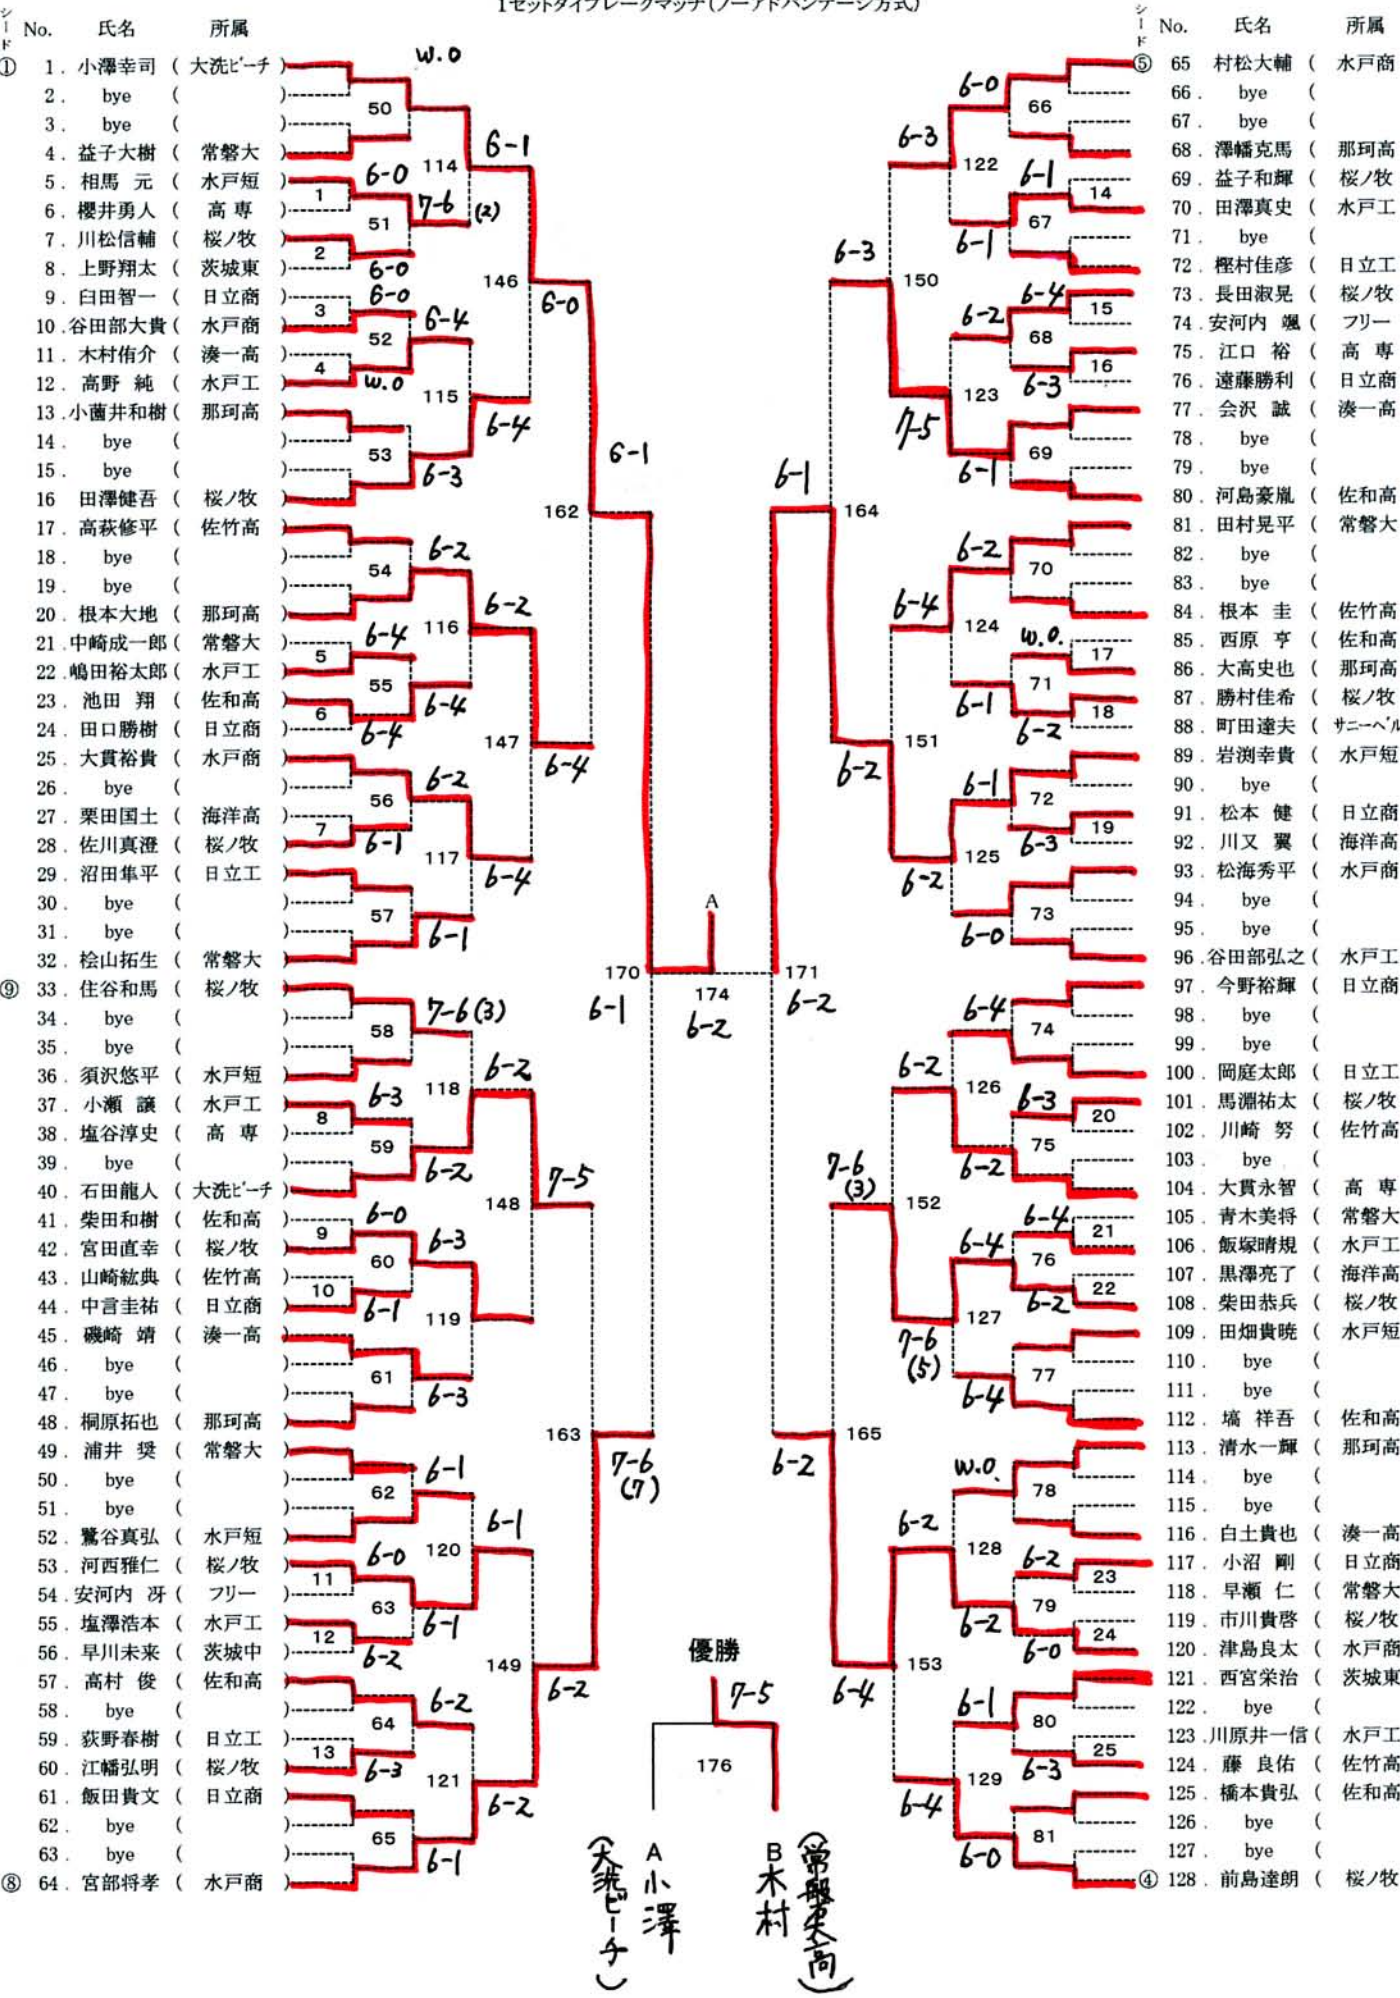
1セットタイブレークマッチ(ノーアドバンテージ方式)

シード No. 氏名 所属
① 1. 小澤幸司 ( 大洗ビーチ )
2. bye ( )
3. bye ( )
4. 益子大樹 ( 常磐大 )
5. 相馬 元 ( 水戸短 )
6. 櫻井勇人 ( 高 専 )
7. 川松信輔 ( 桜ノ牧 )
8. 上野翔太 ( 茨城東 )
9. 臼田智一 ( 日立商 )
10. 谷田部大貴 ( 水戸商 )
11. 木村侑介 ( 湊一高 )
12. 高野 純 ( 水戸工 )
13. 小薗井和樹 ( 那珂高 )
14. bye ( )
15. bye ( )
16. 田澤健吾 ( 桜ノ牧 )
17. 高萩修平 ( 佐竹高 )
18. bye ( )
19. bye ( )
20. 根本大地 ( 那珂高 )
21. 中崎成一郎 ( 常磐大 )
22. 嶋田裕太郎 ( 水戸工 )
23. 池田 翔 ( 佐和高 )
24. 田口勝樹 ( 日立商 )
25. 大貫裕貴 ( 水戸商 )
26. bye ( )
27. 栗田国士 ( 海洋高 )
28. 佐川真澄 ( 桜ノ牧 )
29. 沼田隼平 ( 日立工 )
30. bye ( )
31. bye ( )
32. 桧山拓生 ( 常磐大 )
⑨ 33. 住谷和馬 ( 桜ノ牧 )
34. bye ( )
35. bye ( )
36. 須沢悠平 ( 水戸短 )
37. 小瀬 譲 ( 水戸工 )
38. 塩谷淳史 ( 高 専 )
39. bye ( )
40. 石田龍人 ( 大洗ビーチ )
41. 柴田和樹 ( 佐和高 )
42. 宮田直幸 ( 桜ノ牧 )
43. 山崎紘典 ( 佐竹高 )
44. 中言圭祐 ( 日立商 )
45. 磯崎 靖 ( 湊一高 )
46. bye ( )
47. bye ( )
48. 桐原拓也 ( 那珂高 )
49. 浦井 奨 ( 常磐大 )
50. bye ( )
51. bye ( )
52. 鷲谷真弘 ( 水戸短 )
53. 河西雅仁 ( 桜ノ牧 )
54. 安河内 冴 ( フリー )
55. 塩澤浩本 ( 水戸工 )
56. 早川未来 ( 茨城中 )
57. 高村 俊 ( 佐和高 )
58. bye ( )
59. 荻野春樹 ( 日立工 )
60. 江幡弘明 ( 桜ノ牧 )
61. 飯田貴文 ( 日立商 )
62. bye ( )
63. bye ( )
⑧ 64. 宮部将孝 ( 水戸商 )

シード No. 氏名 所属
⑤ 65 村松大輔 ( 水戸商
66. bye (
67. bye (
68. 澤幡克馬 ( 那珂高
69. 益子和輝 ( 桜ノ牧
70. 田澤真史 ( 水戸工
71. bye (
72. 樫村佳彦 ( 日立工
73. 長田淑晃 ( 桜ノ牧
74. 安河内 颯 ( フリー
75. 江口 裕 ( 高 専
76. 遠藤勝利 ( 日立商
77. 会沢 誠 ( 湊一高
78. bye (
79. bye (
80. 河島豪胤 ( 佐和高
81. 田村晃平 ( 常磐大
82. bye (
83. bye (
84. 根本 圭 ( 佐竹高
85. 西原 亨 ( 佐和高
86. 大高史也 ( 那珂高
87. 勝村佳希 ( 桜ノ牧
88. 町田達夫 ( サニーベール
89. 岩渕幸貴 ( 水戸短
90. bye (
91. 松本 健 ( 日立商
92. 川又 翼 ( 海洋高
93. 松海秀平 ( 水戸商
94. bye (
95. bye (
96. 谷田部弘之 ( 水戸工
97. 今野裕輝 ( 日立商
98. bye (
99. bye (
100. 岡庭太郎 ( 日立工
101. 馬淵祐太 ( 桜ノ牧
102. 川崎 努 ( 佐竹高
103. bye (
104. 大貫永智 ( 高 専
105. 青木美将 ( 常磐大
106. 飯塚晴規 ( 水戸工
107. 黒澤亮了 ( 海洋高
108. 柴田恭兵 ( 桜ノ牧
109. 田畑貴暁 ( 水戸短
110. bye (
111. bye (
112. 塙 祥吾 ( 佐和高
113. 清水一輝 ( 那珂高
114. bye (
115. bye (
116. 白土貴也 ( 湊一高
117. 小沼 剛 ( 日立商
118. 早瀬 仁 ( 常磐大
119. 市川貴啓 ( 桜ノ牧
120. 津島良太 ( 水戸商
121. 西宮栄治 ( 茨城東
122. bye (
123. 川原井一信 ( 水戸工
124. 藤 良佑 ( 佐竹高
125. 橋本貴弘 ( 佐和高
126. bye (
127. bye (
④ 128. 前島達朗 ( 桜ノ牧

1 2 3 4 5 6 7 8 9 10 11 12 13
50 51 52 53 54 55 56 57 58 59 60 61 62 63 64 65
114 115 116 117 118 119 120 121
146 147 148 149
162 163
170 174 171
14 15 16 17 18 19 20 21 22 23 24 25
66 67 68 69 70 71 72 73 74 75 76 77 78 79 80 81
122 123 124 125 126 127 128 129
150 151 152 153
164 165
176
A

w.o 6-1 6-0 7-6 (2) 6-0 6-0 6-4 w.o 6-4 6-3 6-0 6-1
6-2 6-2 6-4 6-4 6-4 6-4 6-2 6-1 6-4 6-1 6-4 6-1
7-6(3) 6-2 6-3 6-2 7-5 6-0 6-3 6-1 6-1 6-3 6-1 6-1 6-0 6-1 6-2 6-2 6-2 6-3 6-2 6-1 7-6 (7) 6-1 6-2
6-0 6-3 6-1 6-1 6-3 6-4 6-2 6-3 7-5 6-1 6-1
6-2 6-4 w.o. 6-1 6-2 6-2 6-1 6-3 6-2 6-0
6-2 6-4 6-2 6-3 6-2 7-6 (3) 6-4 6-4 6-2 7-6 (5) 6-4 6-2 6-2
w.o. 6-2 6-2 6-2 6-0 6-4 6-1 6-3 6-4 6-0 6-2

優勝
7-5
A 小澤 (大洗ビーチ)
B 木村 (常磐大高)